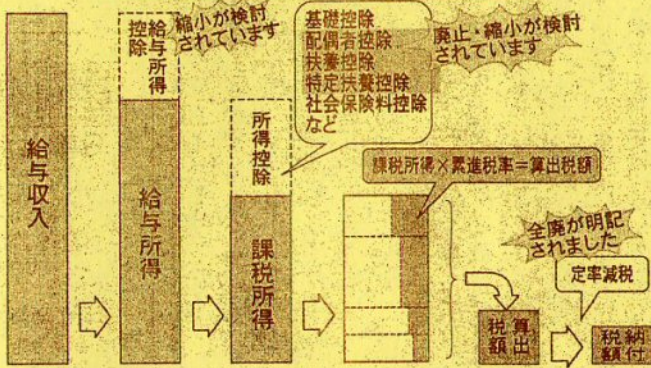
給与収入

給与所得控除

縮小が検討されています

給与所得

所得控除

基礎控除
配偶者控除
扶養控除
特定扶養控除
社会保険料控除
など

廃止・縮小が検討されています

課税所得

課税所得×累進税率＝算出税額

全廃が明記されました

定率減税

算出税額

納付税額